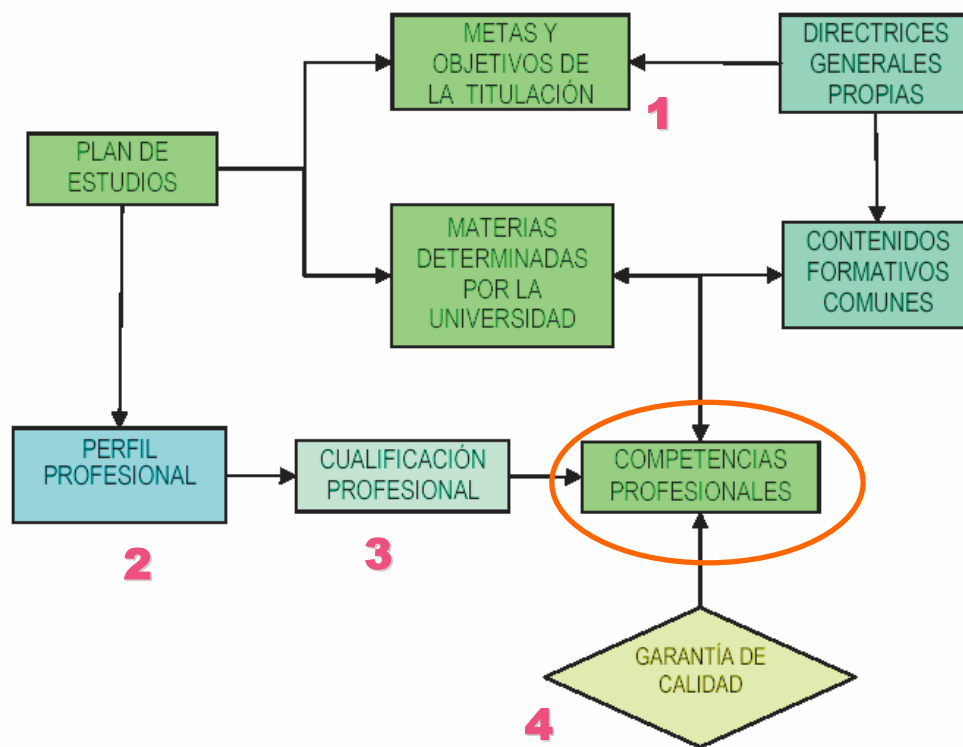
METAS Y OBJETIVOS DE LA TITULACIÓN

DIRECTRICES GENERALES PROPIAS

1

PLAN DE ESTUDIOS

MATERIAS DETERMINADAS POR LA UNIVERSIDAD

CONTENIDOS FORMATIVOS COMUNES

PERFIL PROFESIONAL

CUALIFICACIÓN PROFESIONAL

COMPETENCIAS PROFESIONALES

2

3

GARANTÍA DE CALIDAD

4